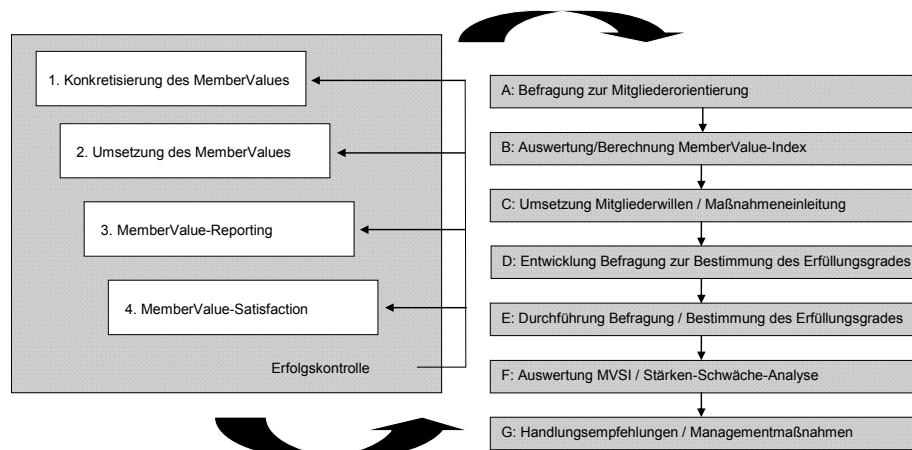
1. Konkretisierung des MemberValues

2. Umsetzung des MemberValues

3. MemberValue-Reporting

4. MemberValue-Satisfaction

Erfolgskontrolle

A: Befragung zur Mitgliederorientierung

B: Auswertung/Berechnung MemberValue-Index

C: Umsetzung Mitgliederwillen / Maßnahmeneinleitung

D: Entwicklung Befragung zur Bestimmung des Erfüllungsgrades

E: Durchführung Befragung / Bestimmung des Erfüllungsgrades

F: Auswertung MVSI / Stärken-Schwäche-Analyse

G: Handlungsempfehlungen / Managementmaßnahmen